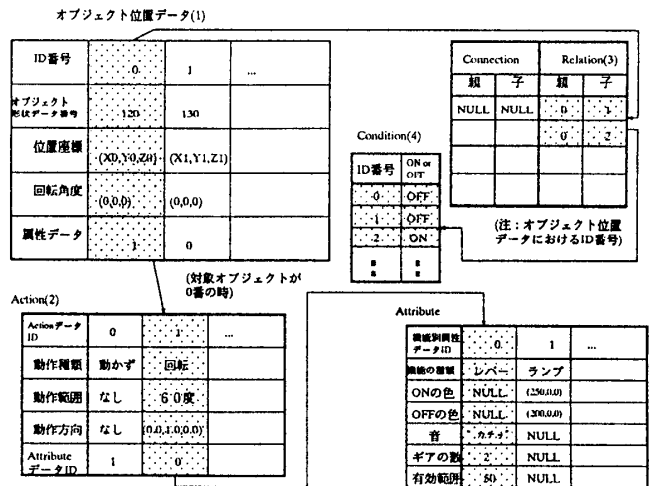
オブジェクト位置データ(1)

| ID番号 | 0 | 1 | ... |
|---|---|---|---|
| オブジェクト形状データ番号 | 120 | 130 | |
| 位置座標 | (X0,Y0,Z0) | (X1,Y1,Z1) | |
| 回転角度 | (0,0,0) | (0,0,0) | |
| 属性データ | 1 | 0 | |

| Connection | | Relation(3) | |
|---|---|---|---|
| 親 | 子 | 親 | 子 |
| NULL | NULL | 0 | 1 |
| | | 0 | 2 |
| | | | |
| | | | |

(注：オブジェクト位置データにおけるID番号)

Condition(4)

| ID番号 | ON or OFF |
|---|---|
| 0 | OFF |
| 1 | OFF |
| 2 | ON |
| : | : |

(対象オブジェクトが0番の時)

Action(2)

| Actionデータ ID | 0 | 1 | ... |
|---|---|---|---|
| 動作種類 | 動かず | 回転 | |
| 動作範囲 | なし | 60度 | |
| 動作方向 | なし | (0.0,1.0,0.0) | |
| Attribute データID | 1 | 0 | |

Attribute

| 機能別属性データID | 0 | 1 | ... |
|---|---|---|---|
| 機能の種類 | レバー | ランプ | |
| ONの色 | NULL | (250,0,0) | |
| OFFの色 | NULL | (200,0,0) | |
| 音 | カチッ | NULL | |
| ギアの数 | 2 | NULL | |
| 有効範囲 | 50 | NULL | |